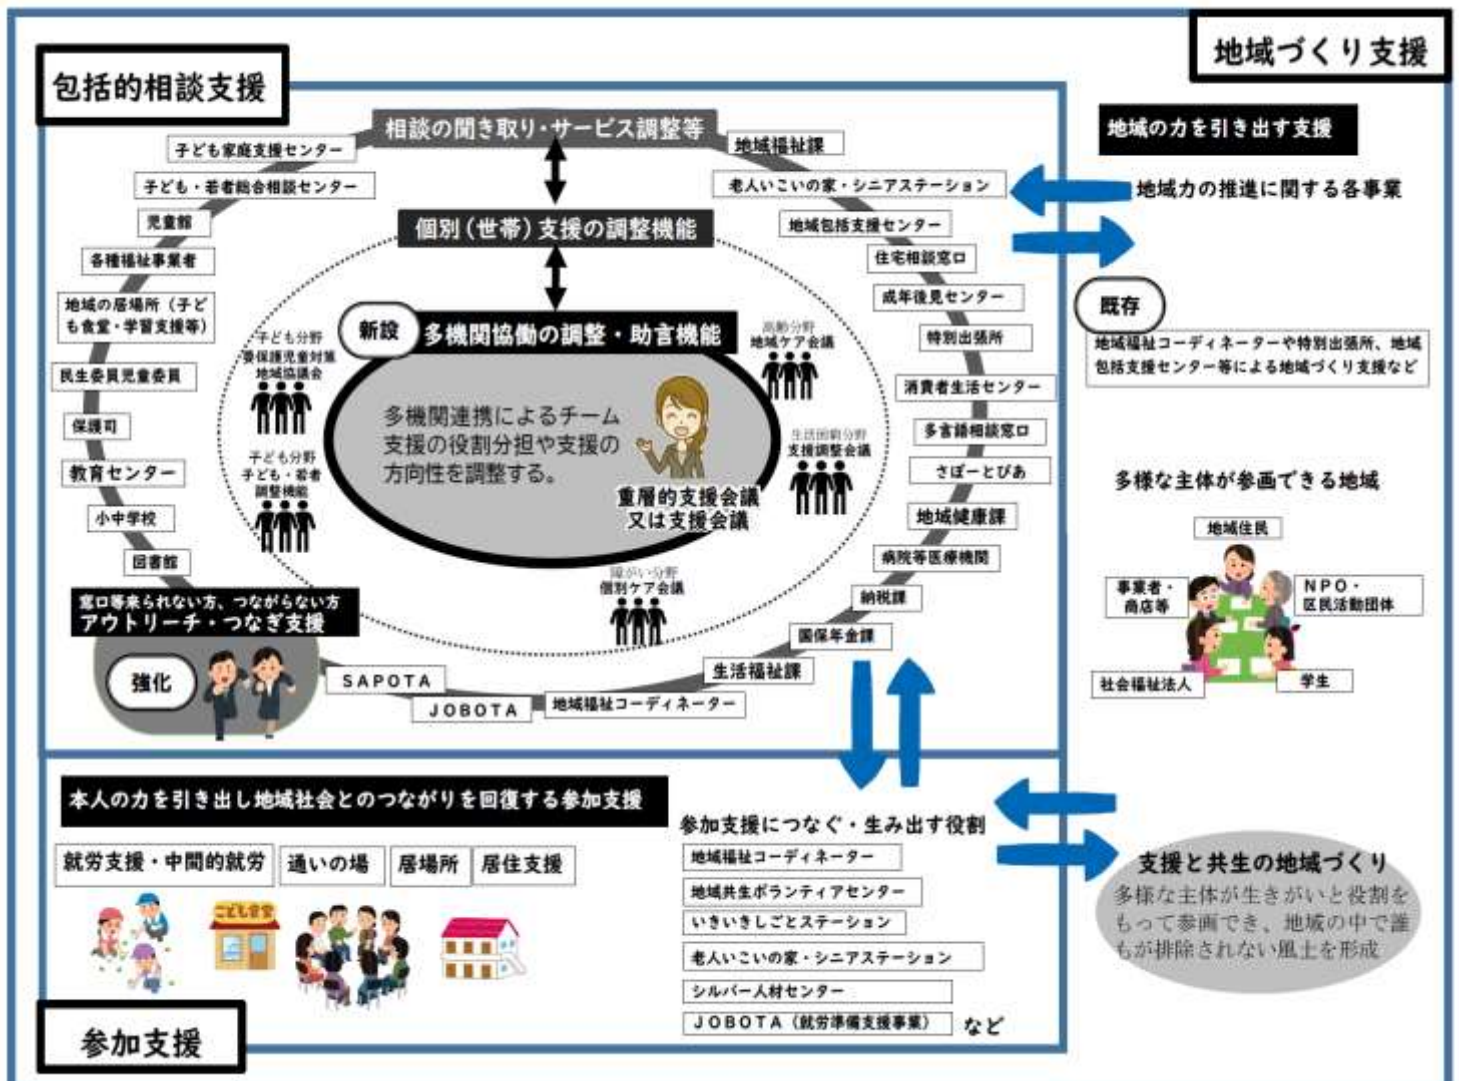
地域づくり支援

包括的相談支援

相談の聞き取り・サービス調整等

子ども家庭支援センター
子ども・若者総合相談センター
児童館
各種福祉事業者
地域の居場所（子ども食堂・学習支援等）
民生委員児童委員
保護司
教育センター
小中学校
図書館

地域福祉課
老人いこいの家・シニアステーション
地域包括支援センター
住宅相談窓口
成年後見センター
特別出張所
消費者生活センター
多言語相談窓口
さぽーとぴあ
地域健康課
病院等医療機関
納税課
国保年金課
生活福祉課
地域福祉コーディネーター
JOBOTA
SAPOTA

個別（世帯）支援の調整機能

新設 多機関協働の調整・助言機能

子ども分野 要保護児童対策地域協議会
子ども分野 子ども・若者調整機能
高齢分野 地域ケア会議
生活困窮分野 支援調整会議
障がい分野 個別ケア会議

多機関連携によるチーム支援の役割分担や支援の方向性を調整する。

重層的支援会議又は支援会議

窓口等来られない方、つながらない方
アウトリーチ・つなぎ支援
強化

地域の力を引き出す支援
地域力の推進に関する各事業
既存
地域福祉コーディネーターや特別出張所、地域包括支援センター等による地域づくり支援など

多様な主体が参画できる地域
地域住民
事業者・商店等
NPO・区民活動団体
社会福祉法人
学生

本人の力を引き出し地域社会とのつながりを回復する参加支援
就労支援・中間的就労
通いの場
居場所
居住支援
こども食堂

参加支援につなぐ・生み出す役割
地域福祉コーディネーター
地域共生ボランティアセンター
いきいきしごとステーション
老人いこいの家・シニアステーション
シルバー人材センター
JOBOTA（就労準備支援事業） など

支援と共生の地域づくり
多様な主体が生きがいと役割をもって参画でき、地域の中で誰もが排除されない風土を形成

参加支援